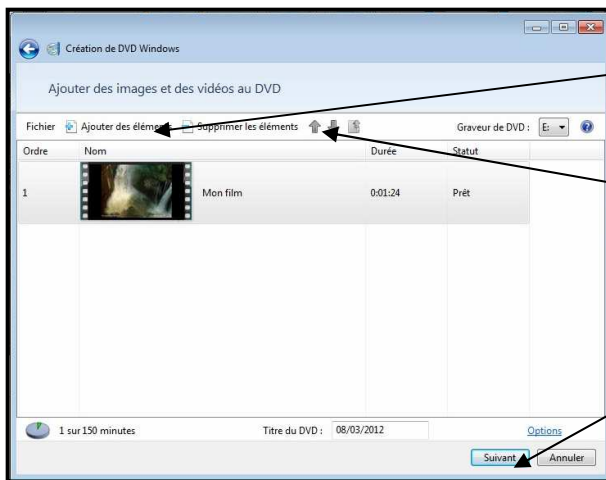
Création de DVD Windows

Ajouter des images et des vidéos au DVD

Fichier Ajouter des élém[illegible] Supprimer les éléments Graveur de DVD : E:

| Ordre | Nom | Durée | Statut |
|---|---|---|---|
| 1 | Mon film | 0:01:24 | Prêt |

1 sur 150 minutes Titre du DVD : 08/03/2012 Options

Suivant Annuler